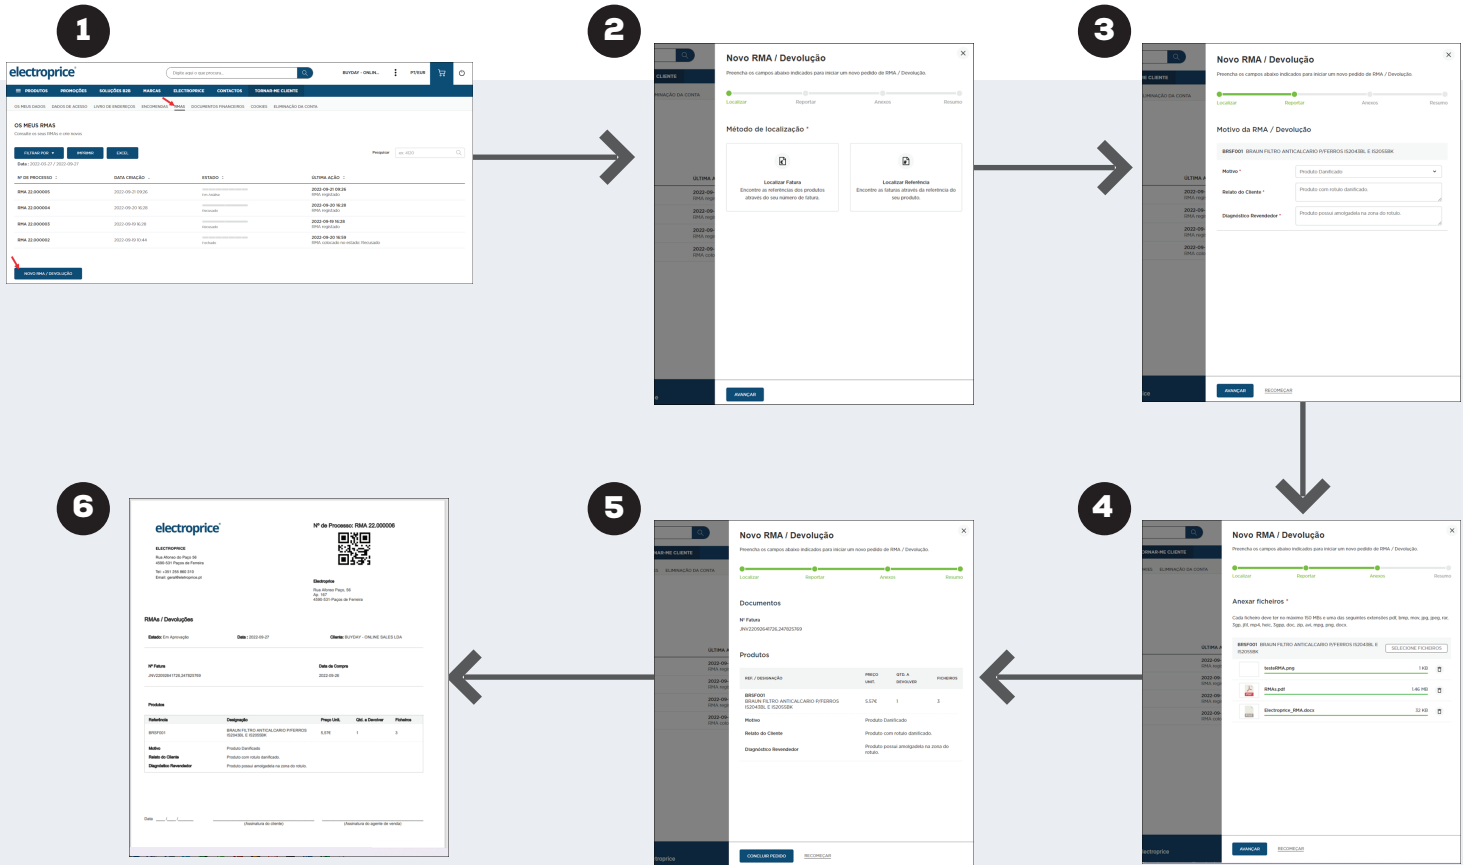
1

electroprice

Digite aqui o que procura...

BUYDAY - ONLIN... PT/EUR

PRODUTOS PROMOÇÕES SOLUÇÕES B2B MARCAS ELECTROPRICE CONTACTOS TORNAR-ME CLIENTE

OS MEUS DADOS DADOS DE ACESSO LIVRO DE ENDEREÇOS ENCOMENDAS RMAS DOCUMENTOS FINANCEIROS COOKIES ELIMINAÇÃO DA CONTA

OS MEUS RMAS

Consultar os seus RMAs e criar novos

FILTRAR POR IMPRIMIR EXCEL Pesquisar

| Nº DE PROCESSO | DATA CRIAÇÃO | ESTADO | ÚLTIMA AÇÃO |
|---|---|---|---|
| RMA 22.000005 | 2022-09-21 09:26 | Em análise | 2022-09-21 09:26 RMA registado |
| RMA 22.000004 | 2022-09-20 16:29 | Recusado | 2022-09-20 16:29 RMA registado |
| RMA 22.000003 | 2022-09-19 16:29 | Recusado | 2022-09-19 16:29 RMA registado |
| RMA 22.000002 | 2022-09-19 10:44 | Concluído | 2022-09-20 16:59 RMA colocado no estado: Recusado |

NOVO RMA / DEVOLUÇÃO

2

Novo RMA / Devolução

Preencha os campos abaixo indicados para iniciar um novo pedido de RMA / Devolução.

Localizar Reportar Anexos Resumo

Método de localização *

Localizar Fatura
Encontre as referências dos produtos através do seu número de fatura.

Localizar Referência
Encontre as faturas através da referência do seu produto.

AVANÇAR

3

Novo RMA / Devolução

Preencha os campos abaixo indicados para iniciar um novo pedido de RMA / Devolução.

Localizar Reportar Anexos Resumo

Motivo da RMA / Devolução

BRSF001 BRAUN FILTRO ANTICALCARIO P/FERROS IS2043BL E IS2055BK

Motivo * Produto Danificado

Relato do Cliente * Produto com rótulo danificado.

Diagnóstico Revendedor * Produto possui amolgadela na zona do rótulo.

AVANÇAR RECOMEÇAR

4

Novo RMA / Devolução

Preencha os campos abaixo indicados para iniciar um novo pedido de RMA / Devolução.

Localizar Reportar Anexos Resumo

Anexar ficheiros *

Cada ficheiro deve ter no máximo 150 MBs e ums das seguintes extensões pdf, bmp, mov, jpg, jpeg, rar, 7gp, ifif, mp4, heic, 3gpp, doc, zip, avi, mpg, png, docx

BRSF001 BRAUN FILTRO ANTICALCARIO P/FERROS IS2043BL E IS2055BK SELECIONE FICHEIROS

testeRMA.png 1 KB
RMAs.pdf 1.46 MB
Electroprice_RMA.docx 32 KB

AVANÇAR RECOMEÇAR

5

Novo RMA / Devolução

Preencha os campos abaixo indicados para iniciar um novo pedido de RMA / Devolução.

Localizar Reportar Anexos Resumo

Documentos

Nº Fatura
JNV2205004I726,247825769

Produtos

| REF. / DESIGNAÇÃO | PREÇO UNIT. | QTD. A DEVOLVER | FICHEIROS |
|---|---|---|---|
| BRSF001 BRAUN FILTRO ANTICALCARIO P/FERROS IS2043BL E IS2055BK | 5,57€ | 1 | 3 |

Motivo Produto Danificado
Relato do Cliente Produto com rótulo danificado.
Diagnóstico Revendedor Produto possui amolgadela na zona do rótulo.

CONCLUIR PEDIDO RECOMEÇAR

6

electroprice

Nº de Processo: RMA 22.000006

ELECTROPRICE
Rua Afonso de Paço 50
4580-031 Paços de Ferreira
Tel: +351 255 860 510
Email: geral@electroprice.pt

Electroprice
Rua Afonso Paço, 50
Ap. 107
4580-031 Paços de Ferreira

RMAs / Devoluções

Estado: Em Aprovação Data: 2022-09-27 Cliente: BUYDAY - ONLINE SALES LDA

Nº Fatura Data de Compra
JNV2205004I726,247825769 2022-09-26

Produtos

| Referência | Designação | Preço Unit. | Qtd. a Devolver | Ficheiros |
|---|---|---|---|---|
| BRSF001 | BRAUN FILTRO ANTICALCARIO P/FERROS IS2043BL E IS2055BK | 5,57€ | 1 | 3 |

Motivo Produto Danificado
Relato do Cliente Produto com rótulo danificado.
Diagnóstico Revendedor Produto possui amolgadela na zona do rótulo.

Data ___/___/___ (Assinatura do cliente) (Assinatura do agente de venda)